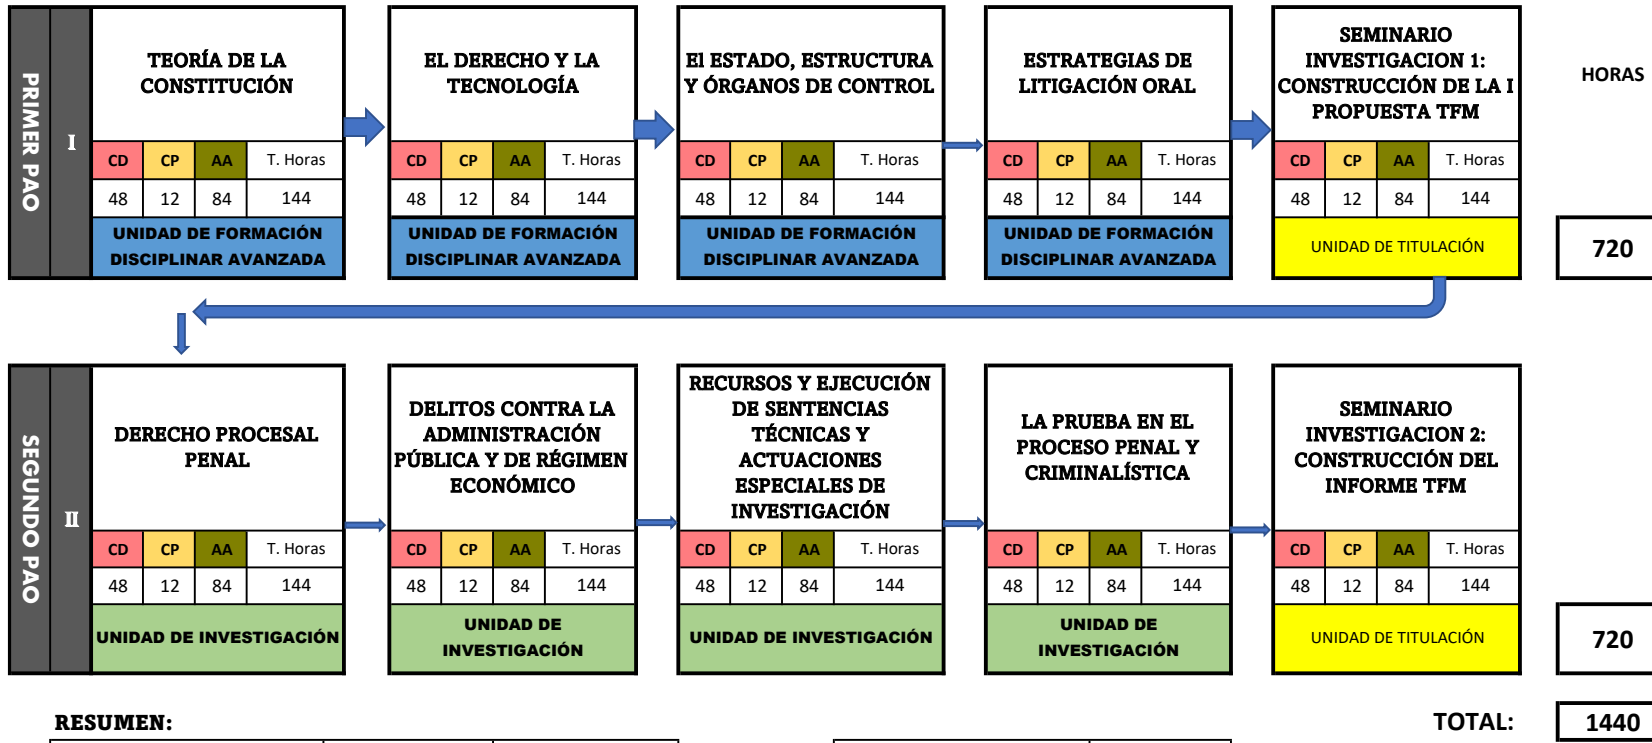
PRIMER PAO

I

TEORÍA DE LA CONSTITUCIÓN

| CD | CP | AA | T. Horas |
|---|---|---|---|
| 48 | 12 | 84 | 144 |

UNIDAD DE FORMACIÓN DISCIPLINAR AVANZADA

EL DERECHO Y LA TECNOLOGÍA

| CD | CP | AA | T. Horas |
|---|---|---|---|
| 48 | 12 | 84 | 144 |

UNIDAD DE FORMACIÓN DISCIPLINAR AVANZADA

El ESTADO, ESTRUCTURA Y ÓRGANOS DE CONTROL

| CD | CP | AA | T. Horas |
|---|---|---|---|
| 48 | 12 | 84 | 144 |

UNIDAD DE FORMACIÓN DISCIPLINAR AVANZADA

ESTRATEGIAS DE LITIGACIÓN ORAL

| CD | CP | AA | T. Horas |
|---|---|---|---|
| 48 | 12 | 84 | 144 |

UNIDAD DE FORMACIÓN DISCIPLINAR AVANZADA

SEMINARIO INVESTIGACION 1: CONSTRUCCIÓN DE LA I PROPUESTA TFM

| CD | CP | AA | T. Horas |
|---|---|---|---|
| 48 | 12 | 84 | 144 |

UNIDAD DE TITULACIÓN

HORAS

720

SEGUNDO PAO

II

DERECHO PROCESAL PENAL

| CD | CP | AA | T. Horas |
|---|---|---|---|
| 48 | 12 | 84 | 144 |

UNIDAD DE INVESTIGACIÓN

DELITOS CONTRA LA ADMINISTRACIÓN PÚBLICA Y DE RÉGIMEN ECONÓMICO

| CD | CP | AA | T. Horas |
|---|---|---|---|
| 48 | 12 | 84 | 144 |

UNIDAD DE INVESTIGACIÓN

RECURSOS Y EJECUCIÓN DE SENTENCIAS TÉCNICAS Y ACTUACIONES ESPECIALES DE INVESTIGACIÓN

| CD | CP | AA | T. Horas |
|---|---|---|---|
| 48 | 12 | 84 | 144 |

UNIDAD DE INVESTIGACIÓN

LA PRUEBA EN EL PROCESO PENAL Y CRIMINALÍSTICA

| CD | CP | AA | T. Horas |
|---|---|---|---|
| 48 | 12 | 84 | 144 |

UNIDAD DE INVESTIGACIÓN

SEMINARIO INVESTIGACION 2: CONSTRUCCIÓN DEL INFORME TFM

| CD | CP | AA | T. Horas |
|---|---|---|---|
| 48 | 12 | 84 | 144 |

UNIDAD DE TITULACIÓN

720

RESUMEN:

TOTAL: 1440